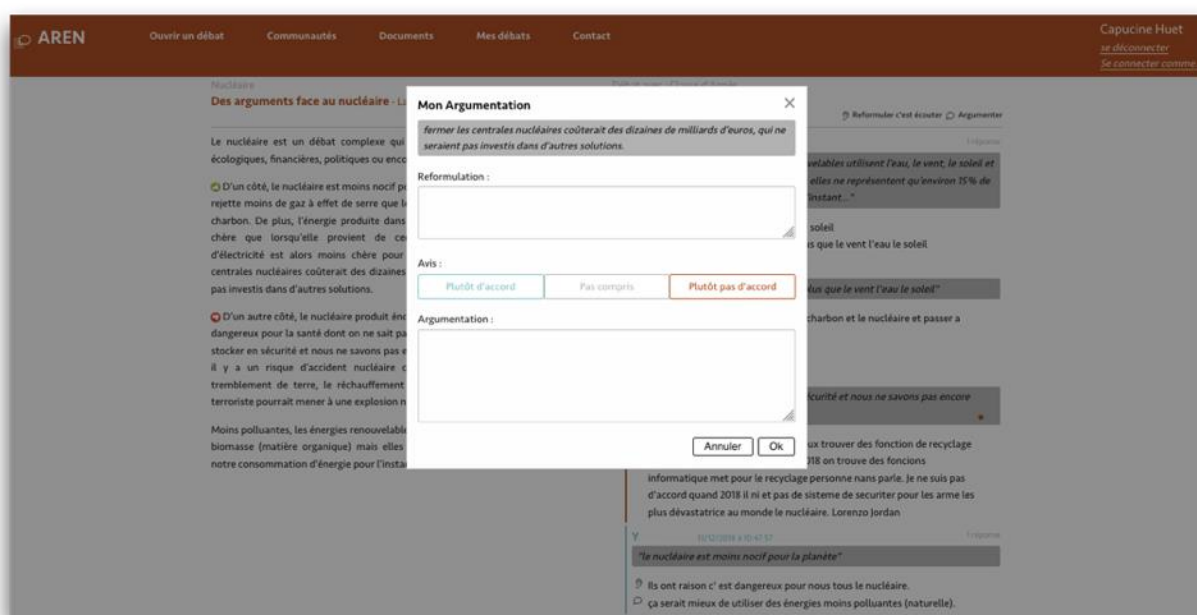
AREN Ouvrir un débat Communautés Documents Mes débats Contact

Capucine Huet
se déconnecter
Se connecter comme

Nucléaire
Des arguments face au nucléaire - La

Le nucléaire est un débat complexe qui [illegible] écologiques, financières, politiques ou enco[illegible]

D'un côté, le nucléaire est moins nocif p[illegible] rejette moins de gaz à effet de serre que l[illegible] charbon. De plus, l'énergie produite dans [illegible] chère que lorsqu'elle provient de ce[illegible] d'électricité est alors moins chère pour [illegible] centrales nucléaires coûterait des dizaines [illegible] pas investis dans d'autres solutions.

D'un autre côté, le nucléaire produit éne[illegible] dangereux pour la santé dont on ne sait pa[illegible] stocker en sécurité et nous ne savons pas e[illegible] il y a un risque d'accident nucléaire c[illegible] tremblement de terre, le réchauffement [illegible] terroriste pourrait mener à une explosion n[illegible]

Moins polluantes, les énergies renouvelable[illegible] biomasse (matière organique) mais elles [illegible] notre consommation d'énergie pour l'insta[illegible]

Mon Argumentation

fermer les centrales nucléaires coûterait des dizaines de milliards d'euros, qui ne seraient pas investis dans d'autres solutions.

Reformulation :

Avis :
Plutôt d'accord | Pas compris | Plutôt pas d'accord

Argumentation :

Annuler Ok

Reformuler c'est écouter Argumenter

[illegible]velables utilisant l'eau, le vent, le soleil et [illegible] elles ne représentent qu'environ 15% de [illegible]instant..."

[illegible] soleil
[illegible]s que le vent l'eau le soleil

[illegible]lus que le vent l'eau le soleil"

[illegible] charbon et le nucléaire et passer a

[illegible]curité et nous ne savons pas encore

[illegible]ux trouver des fonction de recyclage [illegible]018 on trouve des foncions informatique met pour le recyclage personne nans parle. Je ne suis pas d'accord quand 2018 il ni et pas de sisteme de securiter pour les arme les plus dévastatrice au monde le nucléaire. Lorenzo Jordan

"le nucléaire est moins nocif pour la planète"

Ils ont raison c' est dangereux pour nous tous le nucléaire.
ça serait mieux de utiliser des énergies moins polluantes (naturelle).